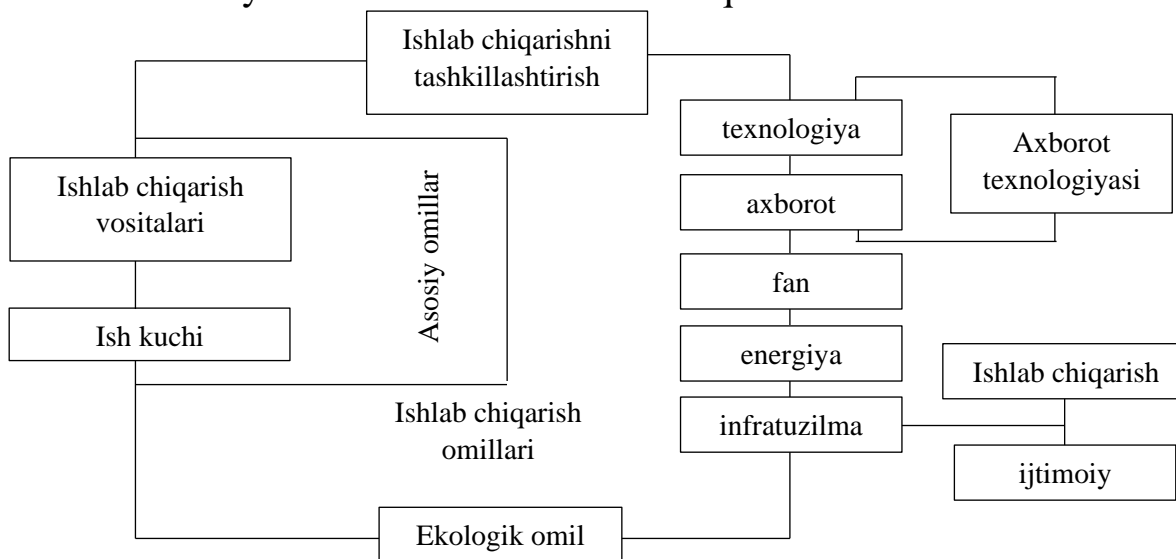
Ishlab chiqarishni tashkillashtirish

Ishlab chiqarish vositalari

Ish kuchi

Asosiy omillar

Ishlab chiqarish omillari

Ekologik omil

texnologiya

axborot

fan

energiya

infratuzilma

Axborot texnologiyasi

Ishlab chiqarish

ijtimoiy